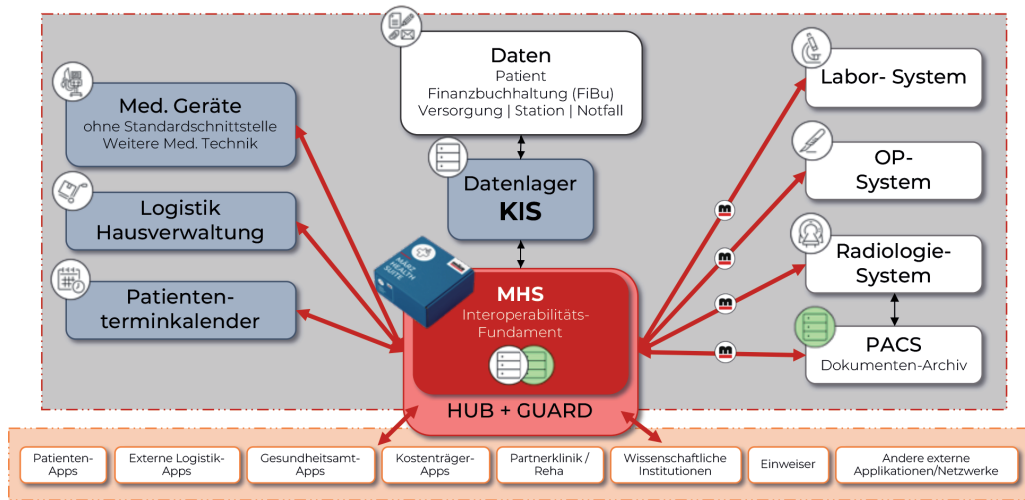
Daten
Patient
Finanzbuchhaltung (FiBu)
Versorgung | Station | Notfall

Med. Geräte
ohne Standardschnittstelle
Weitere Med. Technik

Logistik
Hausverwaltung

Patienten-terminkalender

Datenlager
KIS

MHS
Interoperabilitäts-Fundament

HUB + GUARD

Labor- System

OP-System

Radiologie-System

PACS
Dokumenten-Archiv

Patienten-Apps

Externe Logistik-Apps

Gesundheitsamt-Apps

Kostenträger-Apps

Partnerklinik / Reha

Wissenschaftliche Institutionen

Einweiser

Andere externe Applikationen/Netzwerke